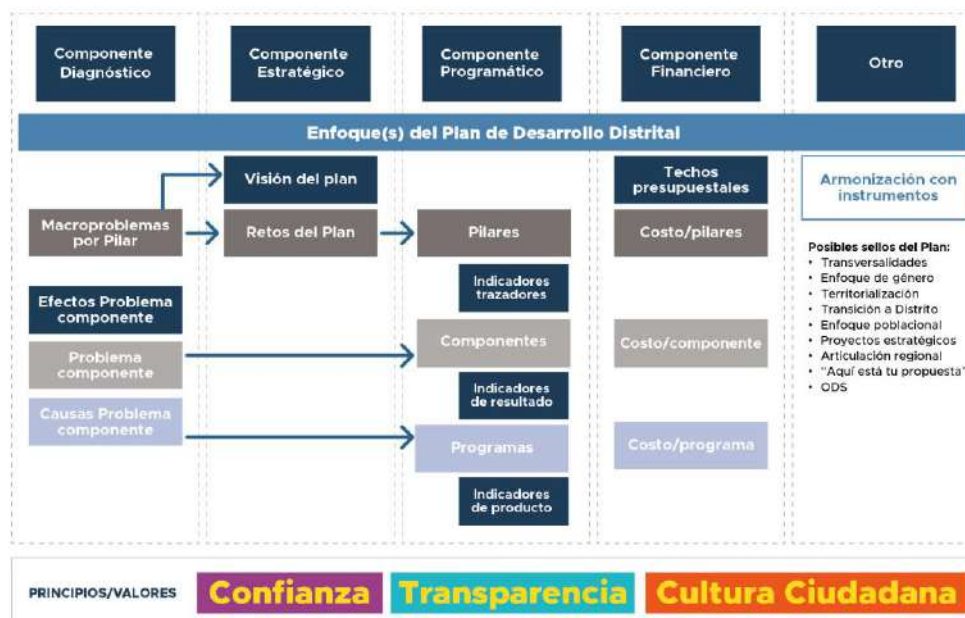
Componente Diagnóstico

Componente Estratégico

Componente Programático

Componente Financiero

Otro

Enfoque(s) del Plan de Desarrollo Distrital

Visión del plan

Techos presupuestales

Armonización con instrumentos

Macroproblemas por Pilar

Retos del Plan

Pilares

Costo/pilares

Posibles sellos del Plan:
• Transversalidades
• Enfoque de género
• Territorialización
• Transición a Distrito
• Enfoque poblacional
• Proyectos estratégicos
• Articulación regional
• "Aquí está tu propuesta"
• ODS

Indicadores trazadores

Efectos Problema componente

Problema componente

Componentes

Costo/componente

Indicadores de resultado

Causas Problema componente

Programas

Costo/programa

Indicadores de producto

PRINCIPIOS/VALORES Confianza Transparencia Cultura Ciudadana